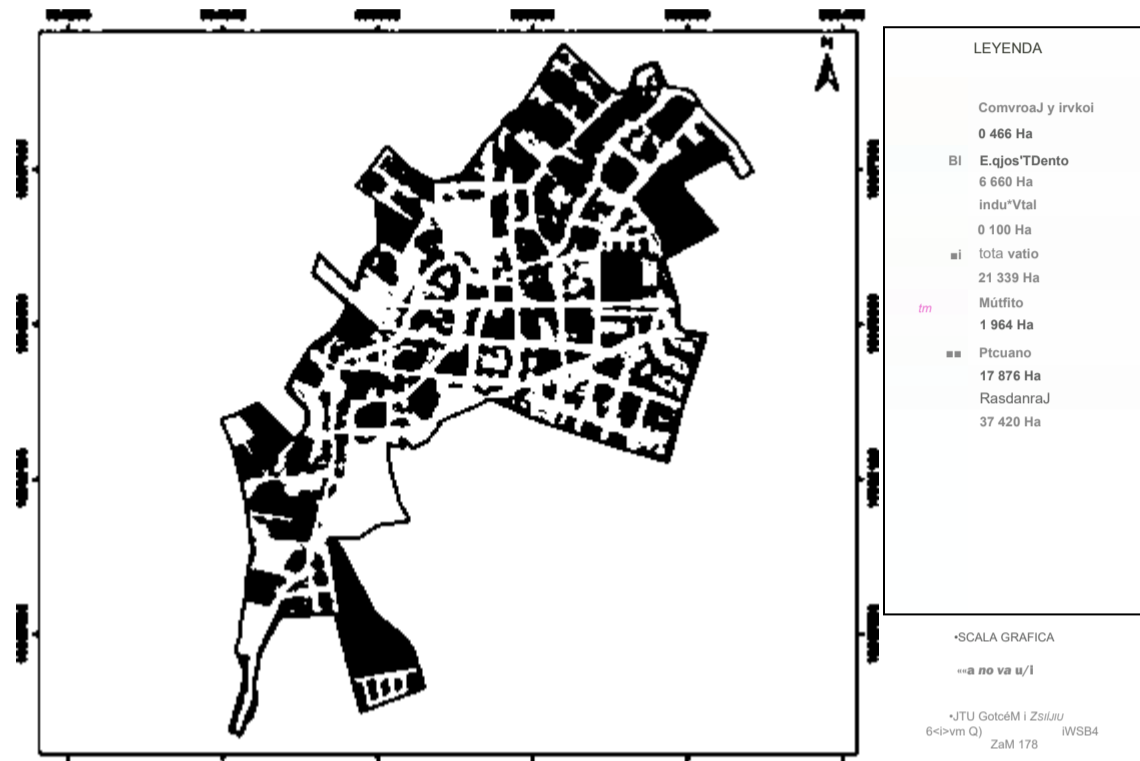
N

LEYENDA

ComvroaJ y irvkoi
0 466 Ha

BI E.qjos'TDento
6 660 Ha

indu*Vtal
0 100 Ha

■i tota vatio
21 339 Ha

tm Mútfito
1 964 Ha

■■ Ptcuano
17 876 Ha

RasdanraJ
37 420 Ha

•SCALA GRAFICA

««a no va u/l

•JTU GotcéM i Zsiijiu
6<i>vm Q) iWSB4
ZaM 178